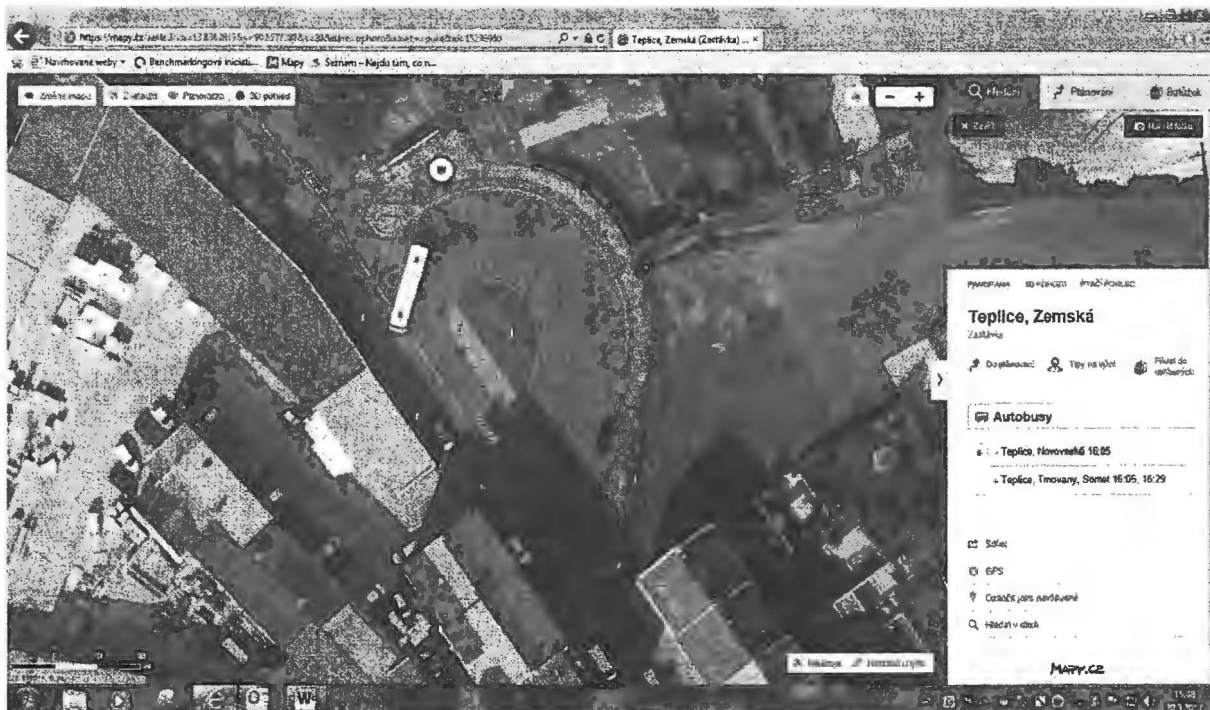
https://mapy.cz/letecka?x=13.8 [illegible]
Teplice, Zemská (Zastávka) ... ×
Navrhované weby ▾ Benchmarkingová iniciati... Mapy Seznam – Najdu tam, co n...
Změnit mapu Zeměpis Panorama 3D pohled
Hledání Plánování Batůžek
Zavřít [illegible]
PANORAMA 3D POHLED PTAČÍ POHLED
Teplice, Zemská
Zastávka
Do plánování Tipy na výlet Přidat do oblíbených
Autobusy
Teplice, Novoveská 16:05
Teplice, Trnovany, Somet 16:05, 16:29
Sdílet
GPS
Označit jako navštívené
Hledat v okolí
Mapy.cz
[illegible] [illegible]